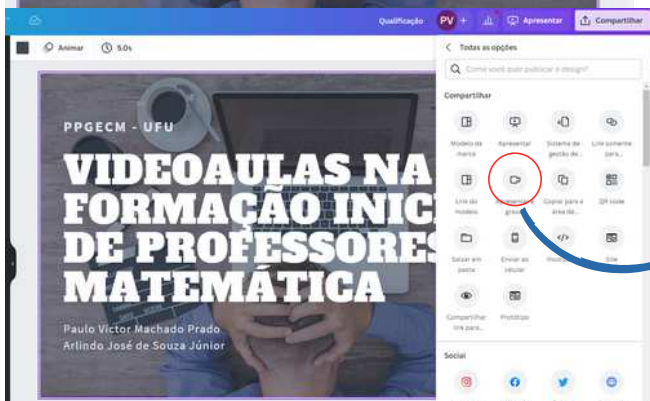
Qualificação PV + Apresentar Compartilhar

Animar 5.0s

PPGECM - UFU

VIDEOAULAS NA FORMAÇÃO INIC DE PROFESSORES MATEMÁTICA

Paulo Victor Machado Prado
Arlindo José de Souza Júnior

< Todas as opções

Como você quer publicar o design?

Compartilhar

Modelo da marca
Apresentar
Sistema de gestão de...
Link somente para...
Link do modelo
Apresentar e gravar
Copiar para a área de...
QR code
Salvar em pasta
Enviar ao celular
Incorporar
Site
Compartilhar link para...
Protótipo

Social